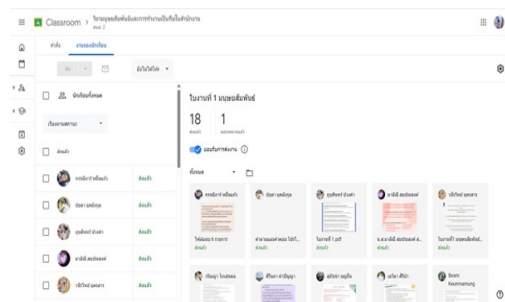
Classroom > วิชามนุษยสัมพันธ์และการทำงานเป็นทีมในสำนักงาน

คำสั่ง งานของนักเรียน

คืน

คะแนนเต็ม 100

นักเรียนทั้งหมด

เรียงตามสถานะ

ส่งแล้ว

ส่งแล้ว

ส่งแล้ว

ส่งแล้ว

ส่งแล้ว

ส่งแล้ว

ใบงานที่ 1 มนุษยสัมพันธ์

18 ส่งแล้ว

1 มอบหมายแล้ว

ยอมรับการส่งงาน

ทั้งหมด

ส่งแล้ว

ส่งแล้ว

ใบงานที่ 1.pdf ส่งแล้ว

ส่งแล้ว

ส่งแล้ว

Boom Kusumamaung